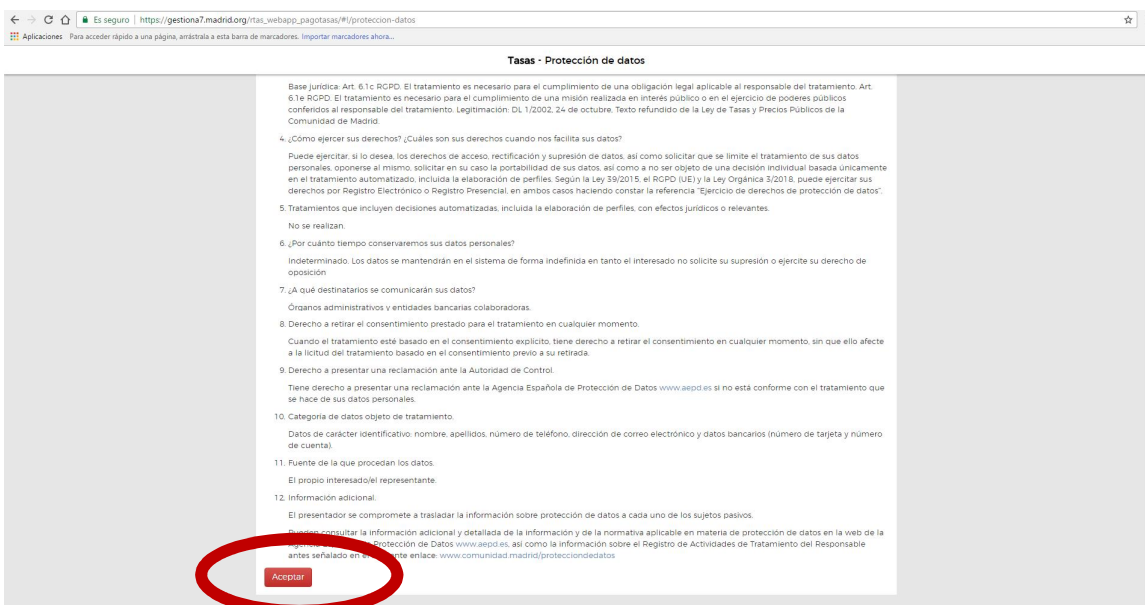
Es seguro | https://gestiona7.madrid.org/rtas_webapp_pagotasas/#!/proteccion-datos

Aplicaciones Para acceder rápido a una página, arrástrala a esta barra de marcadores. Importar marcadores ahora...

Tasas - Protección de datos

Base jurídica: Art. 6.1c RGPD. El tratamiento es necesario para el cumplimiento de una obligación legal aplicable al responsable del tratamiento. Art. 6.1e RGPD. El tratamiento es necesario para el cumplimiento de una misión realizada en interés público o en el ejercicio de poderes públicos conferidos al responsable del tratamiento. Legitimación: DL 1/2002, 24 de octubre, Texto refundido de la Ley de Tasas y Precios Públicos de la Comunidad de Madrid.

4. ¿Cómo ejercer sus derechos? ¿Cuáles son sus derechos cuando nos facilita sus datos?

Puede ejercitar, si lo desea, los derechos de acceso, rectificación y supresión de datos, así como solicitar que se limite el tratamiento de sus datos personales, oponerse al mismo, solicitar en su caso la portabilidad de sus datos, así como a no ser objeto de una decisión individual basada únicamente en el tratamiento automatizado, incluida la elaboración de perfiles. Según la Ley 39/2015, el RGPD (UE) y la Ley Orgánica 3/2018, puede ejercitar sus derechos por Registro Electrónico o Registro Presencial, en ambos casos haciendo constar la referencia "Ejercicio de derechos de protección de datos".

5. Tratamientos que incluyen decisiones automatizadas, incluida la elaboración de perfiles, con efectos jurídicos o relevantes.

No se realizan.

6. ¿Por cuánto tiempo conservaremos sus datos personales?

Indeterminado. Los datos se mantendrán en el sistema de forma indefinida en tanto el interesado no solicite su supresión o ejercite su derecho de oposición

7. ¿A qué destinatarios se comunicarán sus datos?

Órganos administrativos y entidades bancarias colaboradoras.

8. Derecho a retirar el consentimiento prestado para el tratamiento en cualquier momento.

Cuando el tratamiento esté basado en el consentimiento explícito, tiene derecho a retirar el consentimiento en cualquier momento, sin que ello afecte a la licitud del tratamiento basado en el consentimiento previo a su retirada.

9. Derecho a presentar una reclamación ante la Autoridad de Control.

Tiene derecho a presentar una reclamación ante la Agencia Española de Protección de Datos www.aepd.es si no está conforme con el tratamiento que se hace de sus datos personales.

10. Categoría de datos objeto de tratamiento.

Datos de carácter identificativo: nombre, apellidos, número de teléfono, dirección de correo electrónico y datos bancarios (número de tarjeta y número de cuenta).

11. Fuente de la que procedan los datos.

El propio interesado/el representante.

12. Información adicional.

El presentador se compromete a trasladar la información sobre protección de datos a cada uno de los sujetos pasivos.

Pueden consultar la información adicional y detallada de la información y de la normativa aplicable en materia de protección de datos en la web de la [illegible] Protección de Datos www.aepd.es, así como la información sobre el Registro de Actividades de Tratamiento del Responsable antes señalado en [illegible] enlace: www.comunidad.madrid/protecciondedatos

Aceptar